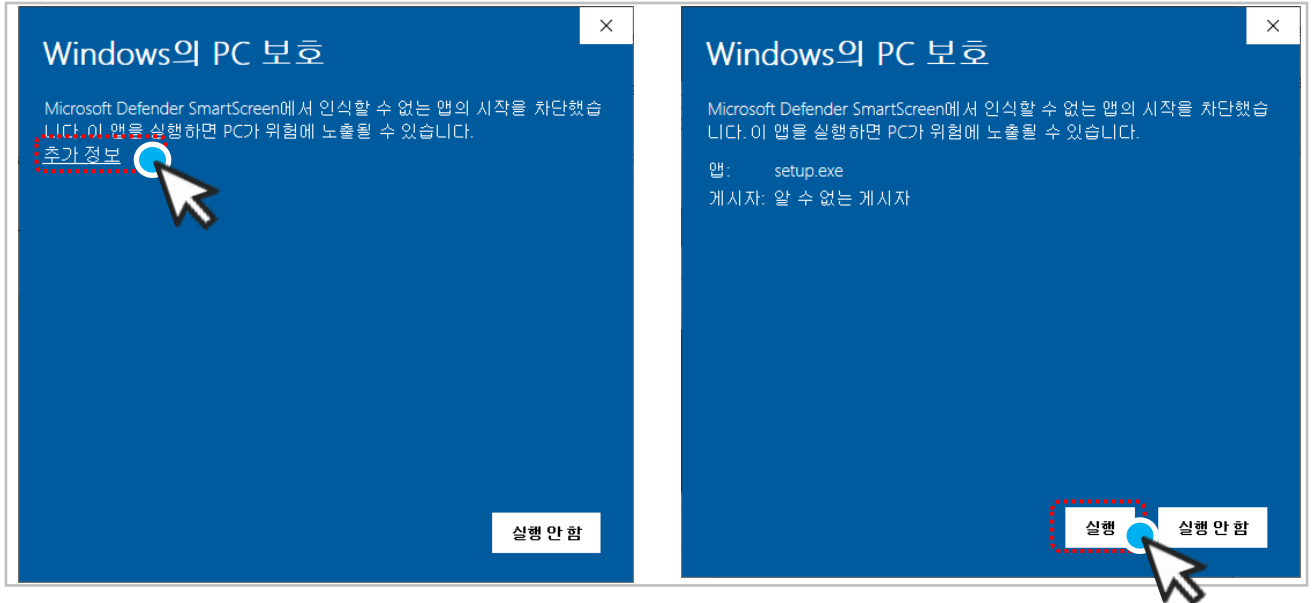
×

Windows의 PC 보호

Microsoft Defender SmartScreen에서 인식할 수 없는 앱의 시작을 차단했습니다. 이 앱을 실행하면 PC가 위험에 노출될 수 있습니다.

추가 정보

실행 안 함

×

Windows의 PC 보호

Microsoft Defender SmartScreen에서 인식할 수 없는 앱의 시작을 차단했습니다. 이 앱을 실행하면 PC가 위험에 노출될 수 있습니다.

앱: setup.exe

게시자: 알 수 없는 게시자

실행

실행 안 함